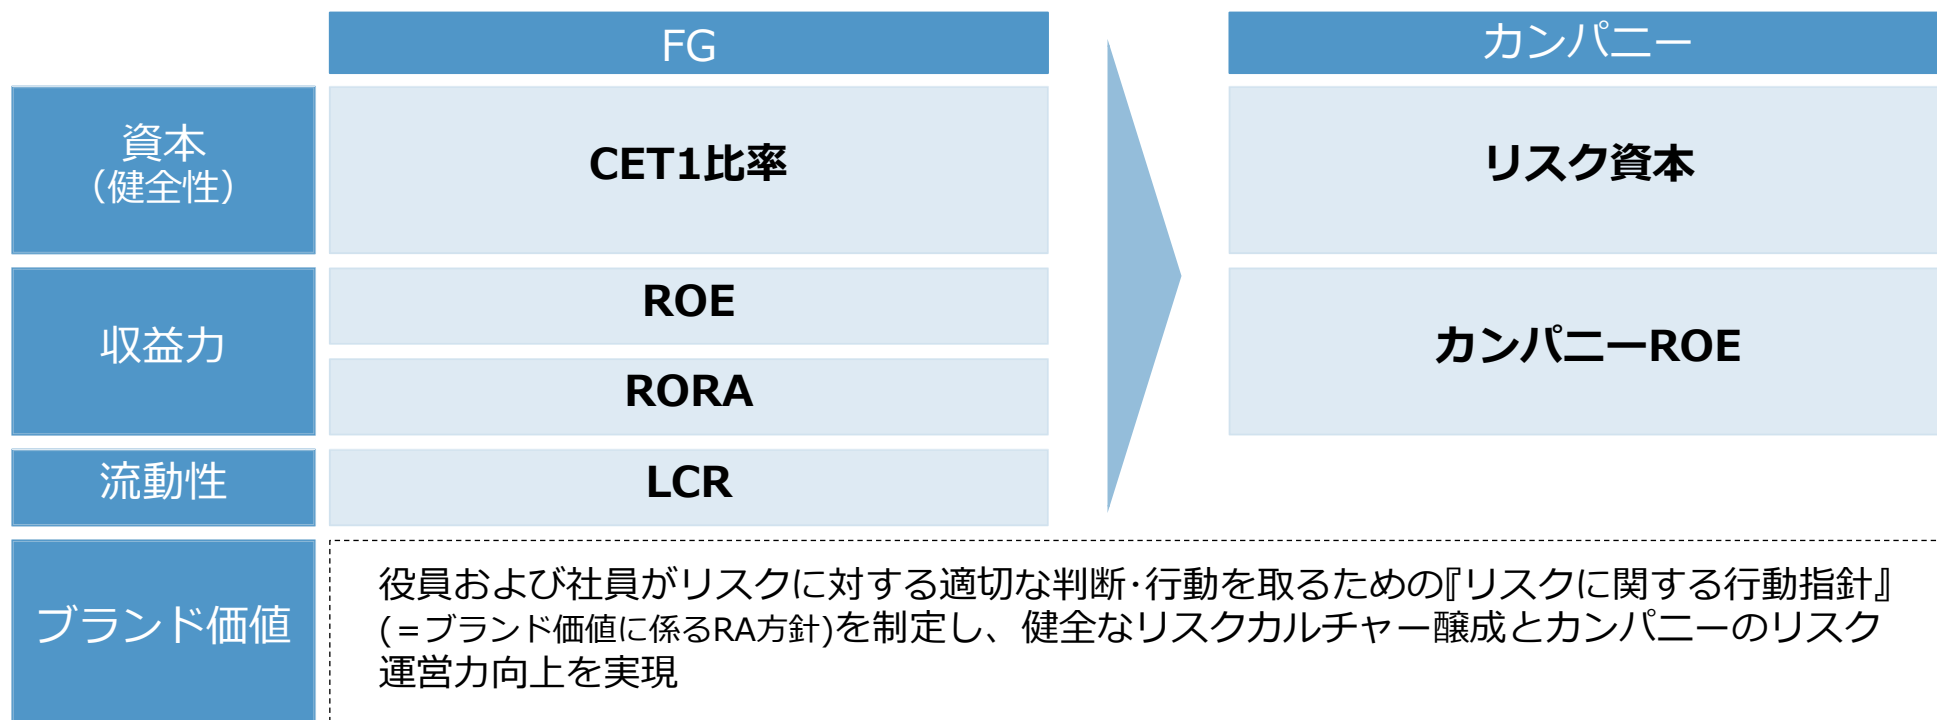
| | FG | | カンパニー |
|---|---|---|---|
| 資本（健全性） | CET1比率 | | リスク資本 |
| 収益力 | ROE | | カンパニーROE |
| | RORA | | |
| 流動性 | LCR | | |

ブランド価値

役員および社員がリスクに対する適切な判断･行動を取るための『リスクに関する行動指針』(=ブランド価値に係るRA方針)を制定し、健全なリスクカルチャー醸成とカンパニーのリスク運営力向上を実現